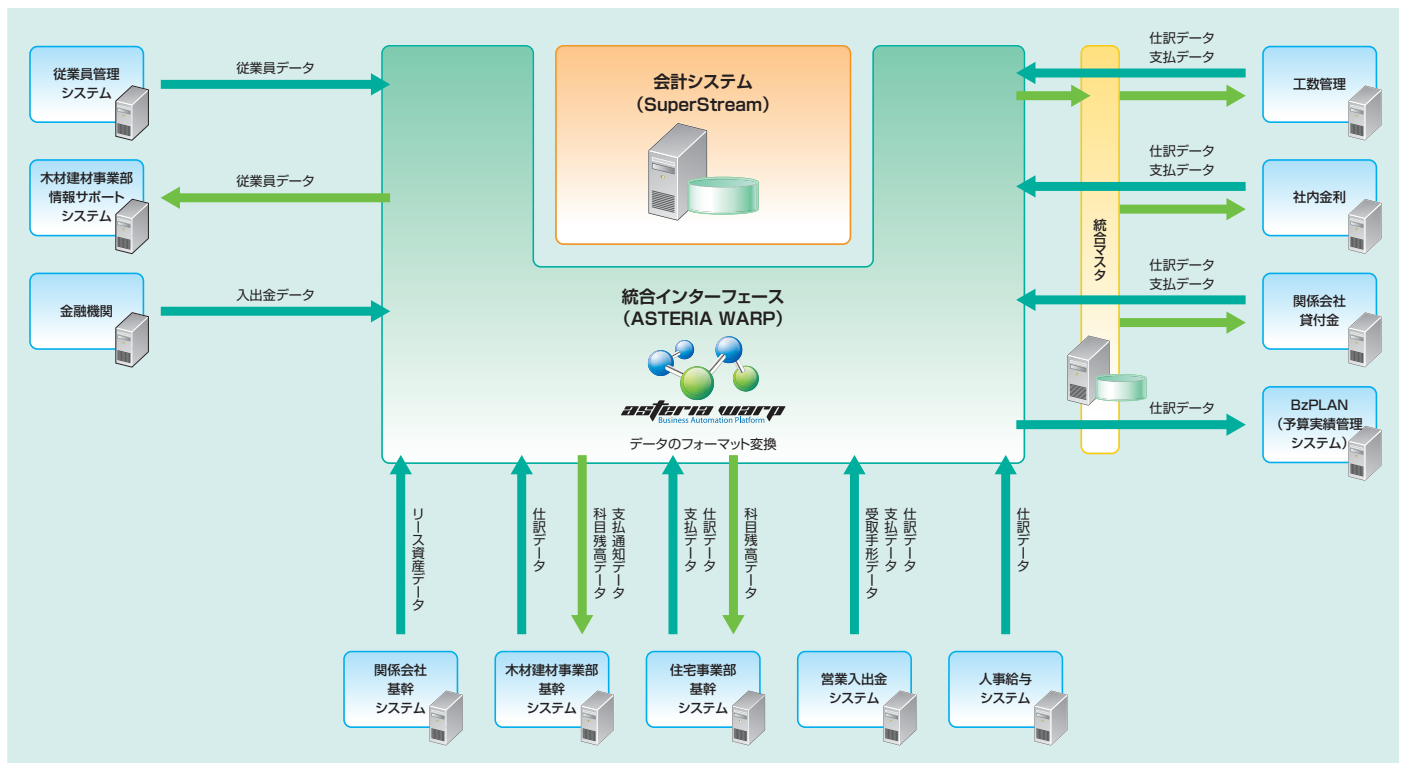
従業員管理システム

従業員データ

木材建材事業部情報サポートシステム

従業員データ

金融機関

入出金データ

会計システム
(SuperStream)

統合インターフェース
(ASTERIA WARP)

asteria warp
Business Automation Platform

データのフォーマット変換

統合マスタ

仕訳データ
支払データ

工数管理

仕訳データ
支払データ

社内金利

仕訳データ
支払データ

関係会社貸付金

仕訳データ

BzPLAN
(予算実績管理システム)

リース資産データ

仕訳データ

支払通知データ
科目残高データ

仕訳データ
支払データ

科目残高データ

仕訳データ
支払データ
受取手形データ

仕訳データ

関係会社基幹システム

木材建材事業部基幹システム

住宅事業部基幹システム

営業入出金システム

人事給与システム